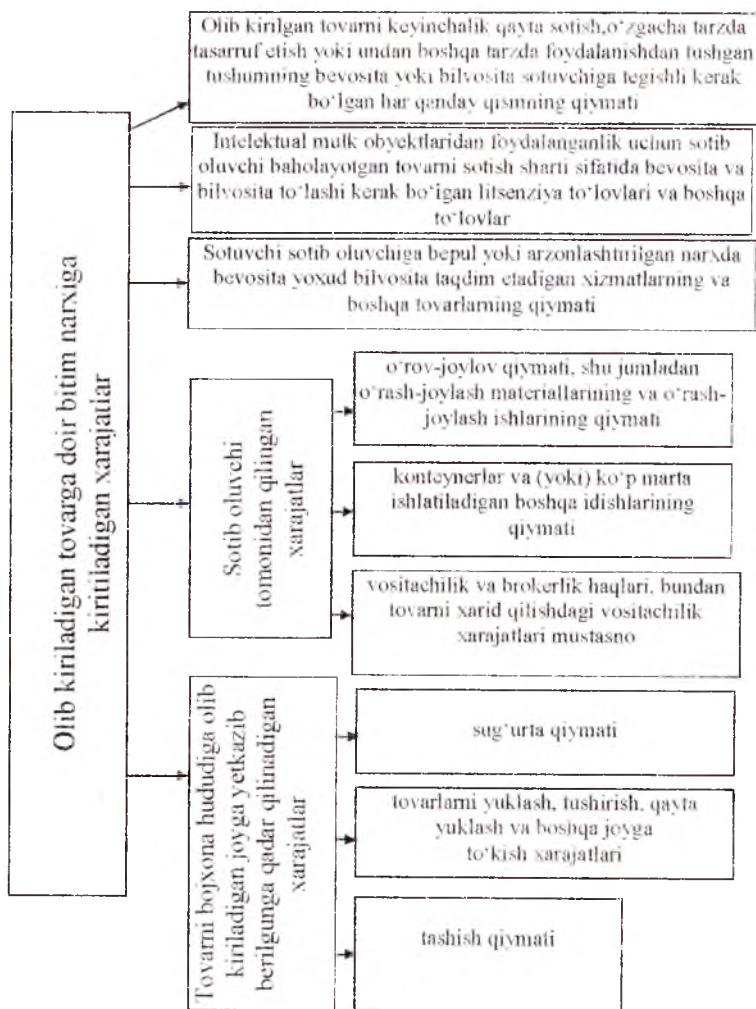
Olib kiriladigan tovarga doir bitim narxiga kiritiladigan xarajatlar

Olib kirilgan tovarni keyinchalik qayta sotish,o'zgacha tarzda tasarruf etish yoki undan boshqa tarzda foydalanishdan tushgan tushumning bevosita yoki bilvosita sotuvchiga tegishli kerak bo'lgan har qanday qismning qiymati

Intelektual mulk obyektlaridan foydalanganlik uchun sotib oluvchi baholayotgan tovarni sotish sharti sifatida bevosita va bilvosita to'lashi kerak bo'lgan litsenziya to'lovlari va boshqa to'lovlar

Sotuvchi sotib oluvchiga bepul yoki arzonlashtirilgan narxda bevosita yoxud bilvosita taqdim etadigan xizmatlarning va boshqa tovarlarning qiymati

Sotib oluvchi tomonidan qilingan xarajatlar

o'rov-joylov qiymati, shu jumladan o'rash-joylash materiallarining va o'rash-joylash ishlarining qiymati

konteynerlar va (yoki) ko'p marta ishlatiladigan boshqa idishlarining qiymati

vositachilik va brokerlik haqlari, bundan tovarni xarid qilishdagi vositachilik xarajatlari mustasno

Tovarni bojxona hududiga olib kiriladigan joyga yetkazib berilgunga qadar qilinadigan xarajatlar

sug'urta qiymati

tovarlarni yuklash, tushirish, qayta yuklash va boshqa joyga to'kish xarajatlari

tashish qiymati